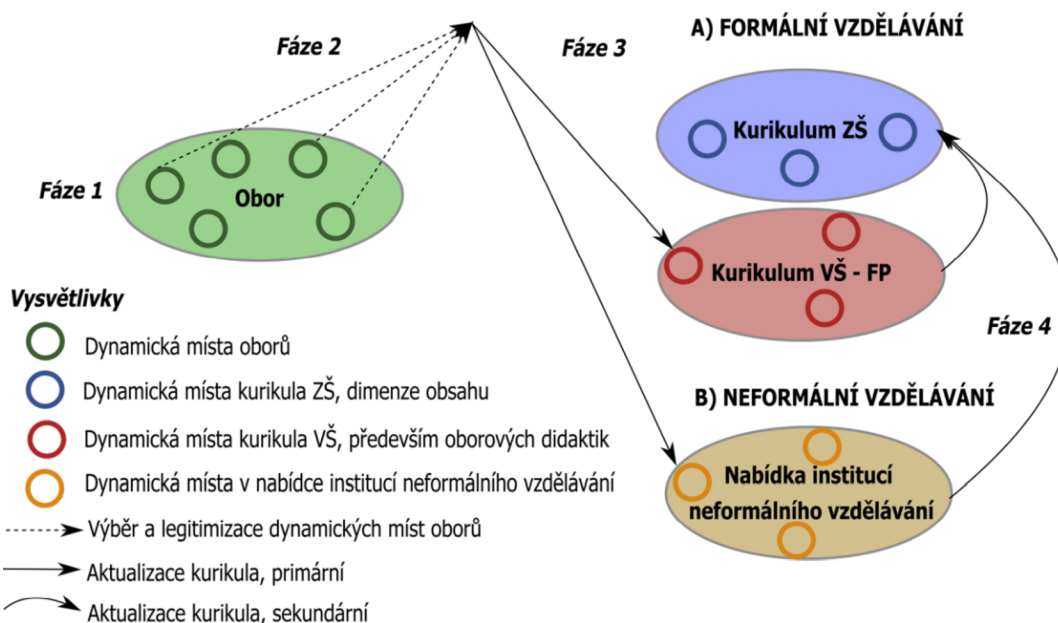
Fáze 2

Fáze 3

A) FORMÁLNÍ VZDĚLÁVÁNÍ

Kurikulum ZŠ

Fáze 1

Obor

Kurikulum VŠ - FP

Vysvětlivky

Dynamická místa oborů

Dynamická místa kurikula ZŠ, dimenze obsahu

Dynamická místa kurikula VŠ, především oborových didaktik

Dynamická místa v nabídce institucí neformálního vzdělávání

Výběr a legitimizace dynamických míst oborů

Aktualizace kurikula, primární

Aktualizace kurikula, sekundární

Fáze 4

B) NEFORMÁLNÍ VZDĚLÁVÁNÍ

Nabídka institucí neformálního vzdělávání